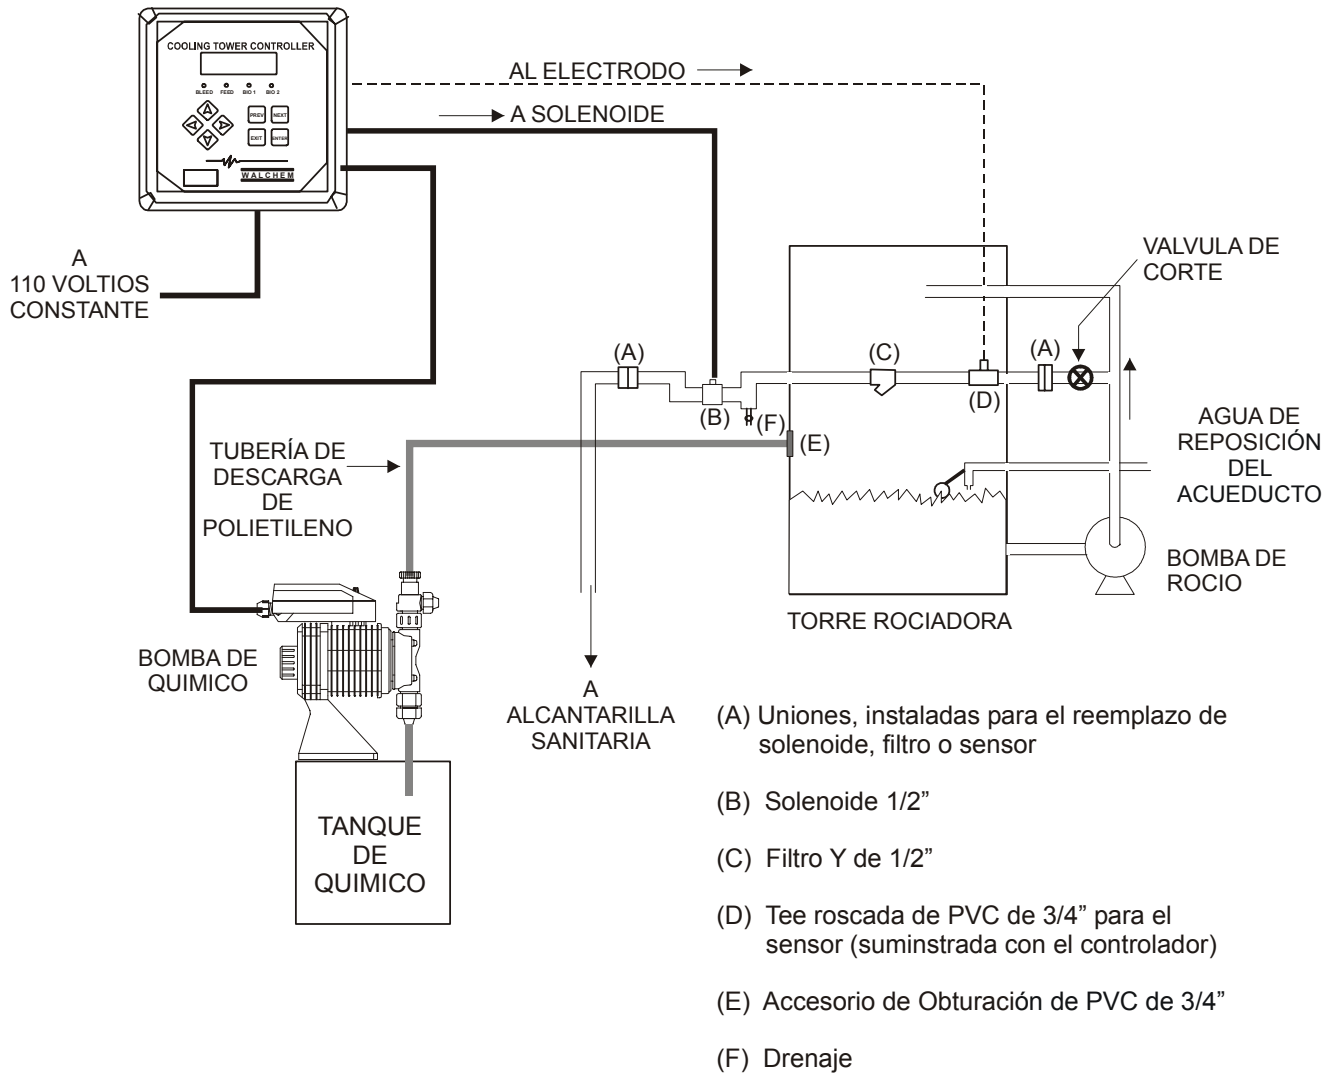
COOLING TOWER CONTROLLER

BLEED FEED BIO 1 BIO 2

PREV NEXT EXIT ENTER

WALCHEM

AL ELECTRODO

A SOLENOIDE

A
110 VOLTIOS
CONSTANTE

VALVULA DE
CORTE

(A)

(B)

(F)

(C)

(D)

(A)

(E)

AGUA DE
REPOSICIÓN
DEL
ACUEDUCTO

TUBERÍA DE
DESCARGA
DE
POLIETILENO

BOMBA DE
ROCIO

TORRE ROCIADORA

BOMBA DE
QUIMICO

A
ALCANTARILLA
SANITARIA

TANQUE
DE
QUIMICO

(A) Uniones, instaladas para el reemplazo de solenoide, filtro o sensor

(B) Solenoide 1/2"

(C) Filtro Y de 1/2"

(D) Tee roscada de PVC de 3/4" para el sensor (suminstrada con el controlador)

(E) Accesorio de Obturación de PVC de 3/4"

(F) Drenaje